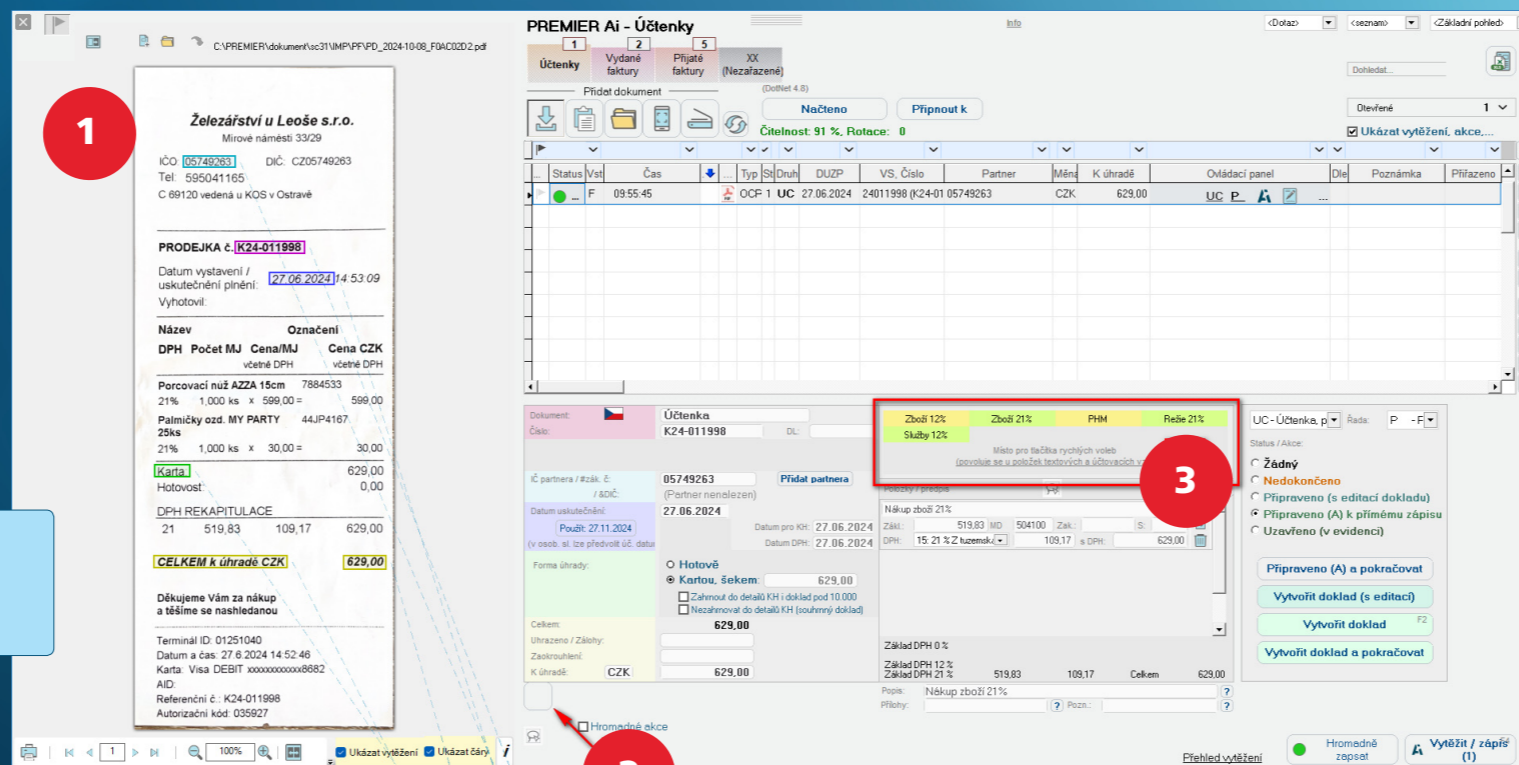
C:\PREMIER\dokument\sc31\IMP\PF\PD_2024-10-08_F0AC02D2.pdf

1

Železářství u Leoše s.r.o.
Mírové náměstí 33/29

IČO: 05749263 DIČ: CZ05749263
Tel: 595041165
C 69120 vedená u KOS v Ostravě

PRODEJKA č. K24-011998

Datum vystavení / uskutečnění plnění: 27.06.2024 14:53:09
Vyhotovil:

Název Označení
DPH Počet MJ Cena/MJ včetně DPH Cena CZK včetně DPH

Porcovací nůž AZZA 15cm 7884533
21% 1,000 ks x 599,00 = 599,00
Palmičky ozd. MY PARTY 25ks 44JP4167
21% 1,000 ks x 30,00 = 30,00

Karta 629,00
Hotovost 0,00

DPH REKAPITULACE
21 519,83 109,17 629,00

CELKEM k úhradě CZK 629,00

Děkujeme Vám za nákup a těšíme se nashledanou

Terminál ID: 01251040
Datum a čas: 27.6.2024 14:52:46
Karta: Visa DEBIT xxxxxxxxxxxx8682
AID:
Referenční č.: K24-011998
Autorizační kód: 035927

1 100% Ukázat vytěžení Ukázat čáry i

PREMIER Ai - Účtenky
Info
<Dotaz> <seznam> <Základní pohled>

1 Účtenky | 2 Vydané faktury | 5 Přijaté faktury | XX (Nezařazené)

Přidat dokument
(DotNet 4.8)
Načteno Připnout k
Čitelnost: 91 %, Rotace: 0
Dohledat...
Otevřené 1
Ukázat vytěžení, akce,...

| ... | Status | Vst | Čas | | ... | Typ | St | Druh | DUZP | VS, Číslo | Partner | Měna | K úhradě | Ovládací panel | Dle | Poznámka | Přiřazeno |
|---|---|---|---|---|---|---|---|---|---|---|---|---|---|---|---|---|---|
| | ... | F | 09:55:45 | | | OCF | 1 | UC | 27.06.2024 | 24011998 (K24-01 | 05749263 | CZK | 629,00 | UC P ... | | | |

Dokument: Účtenka
Číslo: K24-011998 DL:
IČ partnera / #zák. č: 05749263 Přidat partnera
/ &DIČ: (Partner nenalezen)
Datum uskutečnění: 27.06.2024
Použít: 27.11.2024
(v osob. sl. lze předvolit úč. datum)
Datum pro KH: 27.06.2024
Datum DPH: 27.06.2024
Forma úhrady: Hotově
Kartou, šekem: 629,00
Zahrnout do detailů KH i doklad pod 10.000
Nezahrnovat do detailů KH (souhrnný doklad)
Celkem: 629,00
Uhrazeno / Zálohy:
Zaokrouhlení:
K úhradě: CZK 629,00

Zboží 12% | Zboží 21% | PHM | Režie 21%
Služby 12%
Místo pro tlačítka rychlých voleb
(povoluje se u položek textových a účtovacích v...

3

Položky / předpis
Nákup zboží 21%
Zákl.: 519,83 MD 504100 Zak.: S:
DPH: 15: 21 % Z tuzemsk 109,17 s DPH: 629,00

Základ DPH 0 %
Základ DPH 12 %
Základ DPH 21 % 519,83 109,17 Celkem 629,00

Popis: Nákup zboží 21%
Přílohy: Pozn.:

UC - Účtenka, p Řada: P -F
Status / Akce:
Žádný
Nedokončeno
Připraveno (s editací dokladu)
Připraveno (A) k přímému zápisu
Uzavřeno (v evidenci)
Připraveno (A) a pokračovat
Vytvořit doklad (s editací)
Vytvořit doklad F2
Vytvořit doklad a pokračovat

Hromadné akce
Přehled vytěžení
Hromadně zapsat
Vytěžit / zápis (1)